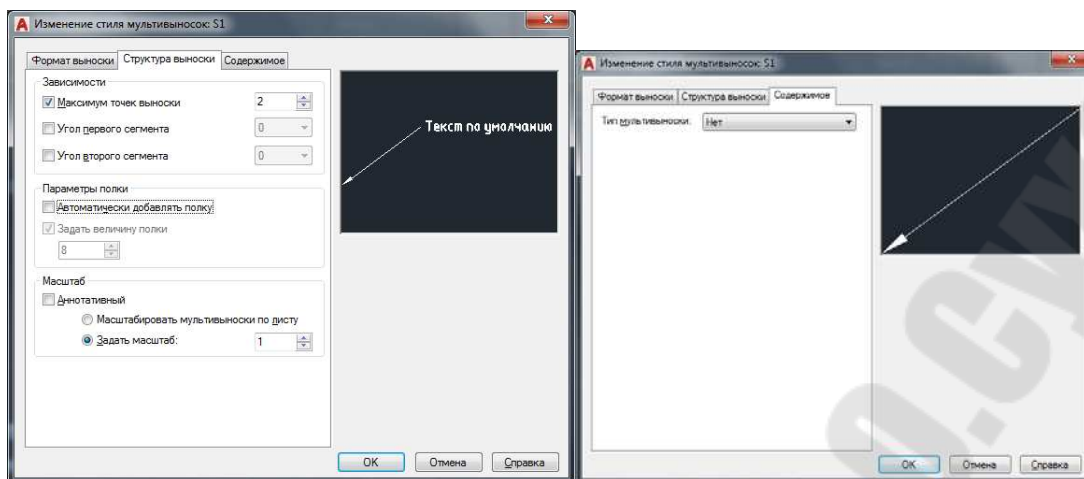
Изменение стиля мультивыносок: S1

Формат выноски | Структура выноски | Содержимое

Зависимости
Максимум точек выноски 2
Угол первого сегмента 0
Угол второго сегмента 0

Текст по умолчанию

Параметры полки
Автоматически добавлять полку
Задать величину полки
8

Масштаб
Аннотативный
Масштабировать мультивыноски по листу
Задать масштаб: 1

OK | Отмена | Справка

Изменение стиля мультивыносок: S1

Формат выноски | Структура выноски | Содержимое

Тип мультивыноски: Нет

OK | Отмена | Справка